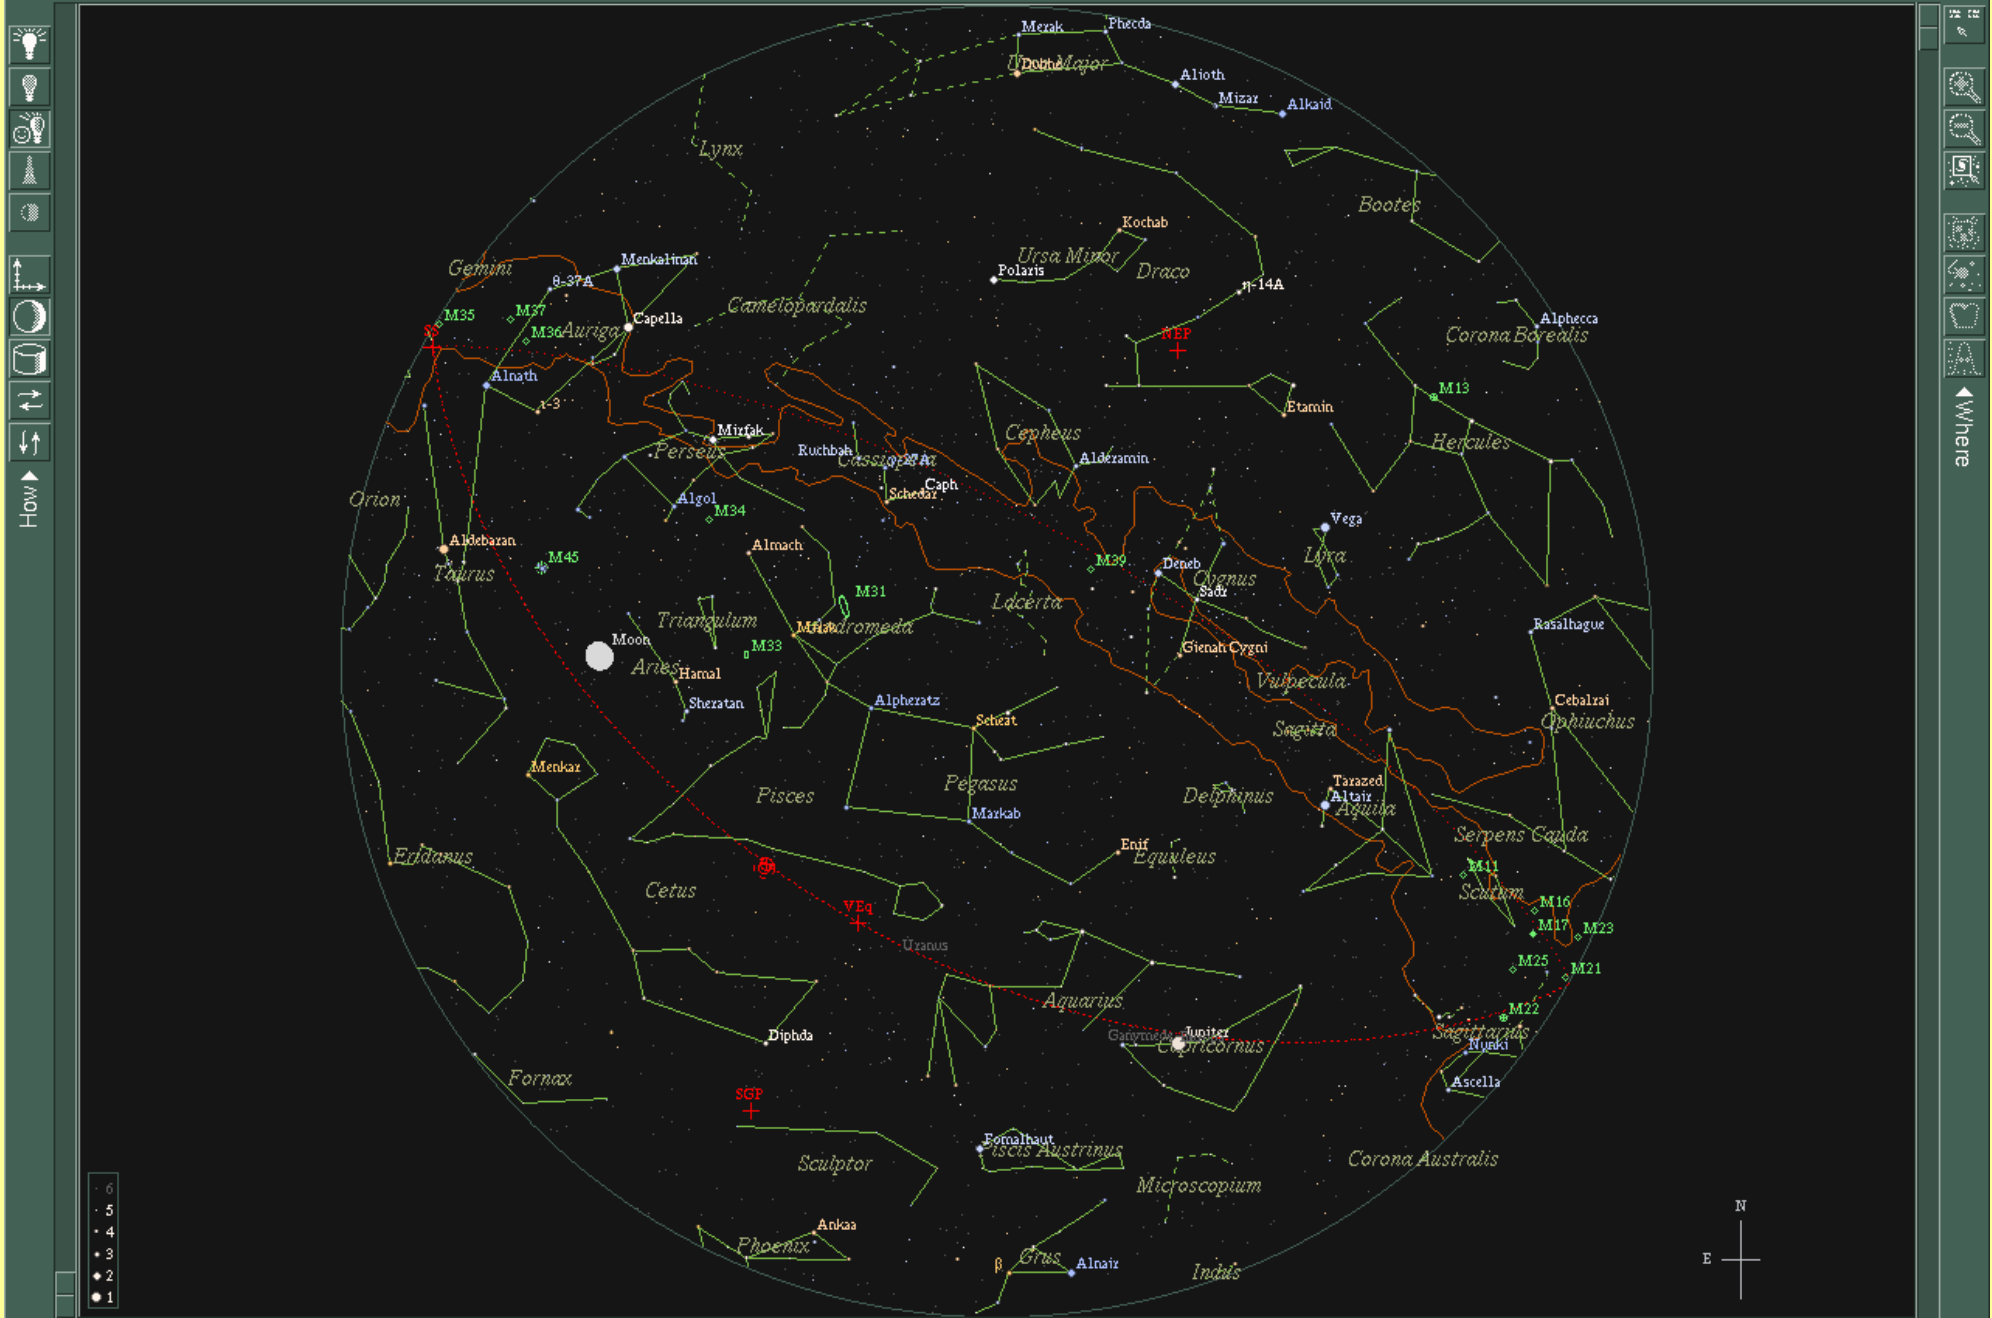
Merak
Phecda
Dubhe
Ursa Major
Alioth
Mizar
Alkaid
Lynx
Bootes
Kochab
Ursa Minor
Polaris
Draco
η-14A
Gemini
Menkalinan
θ-37A
M35
M37
M36
Auriga
Capella
Camelopardalis
NEP
Alphecca
Corona Borealis
Alnath
ι-3
M13
Etamin
Mirfak
Perseus
Ruchbah
Cassiopeia
Cepheus
Alderamin
Hercules
Orion
Algol
M34
Caph
Schedar
Vega
Aldebaran
Taurus
M45
Almach
M39
Deneb
Cygnus
Sadr
Lyra
M31
Lacerta
Triangulum
Mirach
Andromeda
Rasalhague
Moon
M33
Gienah Cygni
Aries
Hamal
Vulpecula
Sheratan
Alpheratz
Cebalrai
Scheat
Ophiuchus
Sagitta
Menkar
Pegasus
Tarazed
Altair
Pisces
Delphinus
Aquila
Markab
Serpens Cauda
Enif
Equuleus
Eridanus
M11
Cetus
Scutum
M16
VEq
M17
M23
Uranus
M25
M21
Aquarius
M22
Jupiter
Ganymede
Capricornus
Sagittarius
Nunki
Diphda
Fornax
Ascella
SGP
Fomalhaut
Piscis Austrinus
Sculptor
Microscopium
Corona Australis
N
E
Ankaa
Phoenix
β
Grus
Alnair
Indus
6
5
4
3
2
1
How
Where